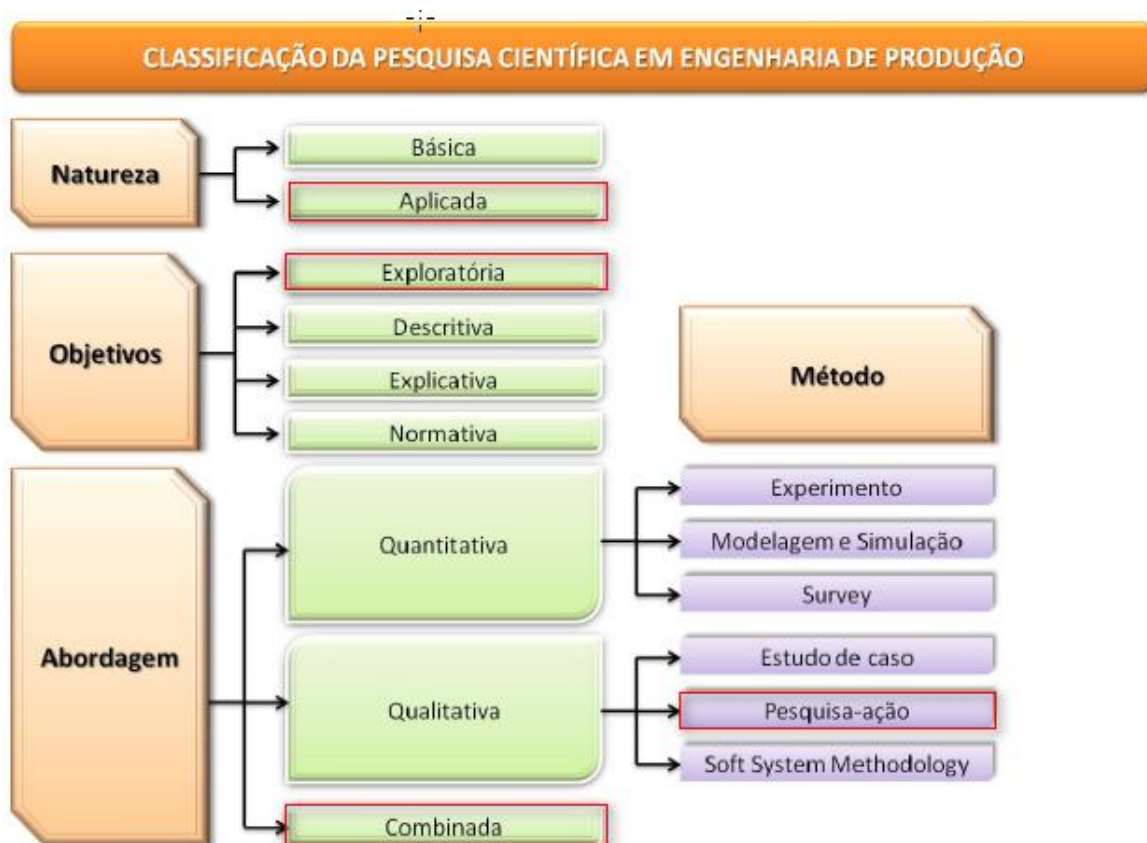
CLASSIFICAÇÃO DA PESQUISA CIENTÍFICA EM ENGENHARIA DE PRODUÇÃO

Natureza

Básica

Aplicada

Objetivos

Exploratória

Descritiva

Explicativa

Normativa

Método

Abordagem

Quantitativa

Experimento

Modelagem e Simulação

Survey

Qualitativa

Estudo de caso

Pesquisa-ação

Soft System Methodology

Combinada